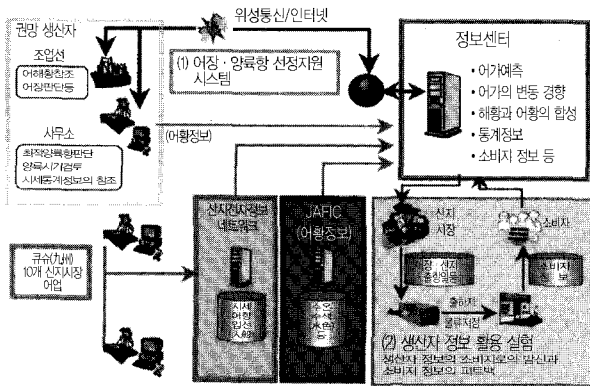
권망 생산자

조업선
어해황참조
어장판단등

사무소
최적양륙항판단
양륙시기검토
시세통계정보의 참조

위성통신/인터넷

(1) 어장 · 양륙항 선정지원 시스템

(어황정보)

정보센터
• 어가예측
• 어가의 변동 경향
• 해황과 어황의 합성
• 통계정보
• 소비자 정보 등

큐슈(九州)
10개 산지시장
어업

산지시장정보
네트워크

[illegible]

JAFIC
(어황정보)

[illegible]

산지
시장

소비자

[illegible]

소비지
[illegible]

출하처
물류거점

(2) 생산자 정보 활용 실험
생산자 정보의 소비지로의 발신과
소비지 정보의 피드백